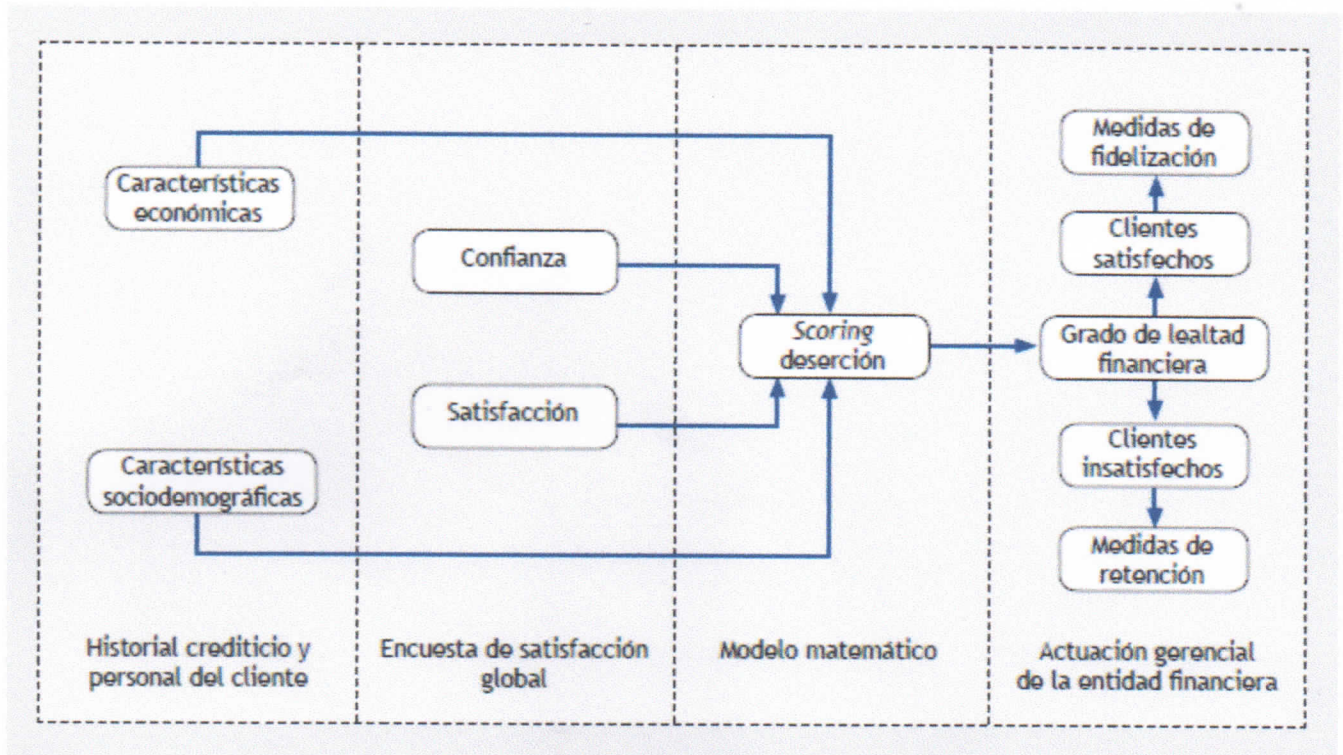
Características económicas

Confianza

Satisfacción

Características sociodemográficas

*Scoring* deserción

Medidas de fidelización

Clientes satisfechos

Grado de lealtad financiera

Clientes insatisfechos

Medidas de retención

Historial crediticio y personal del cliente

Encuesta de satisfacción global

Modelo matemático

Actuación gerencial de la entidad financiera